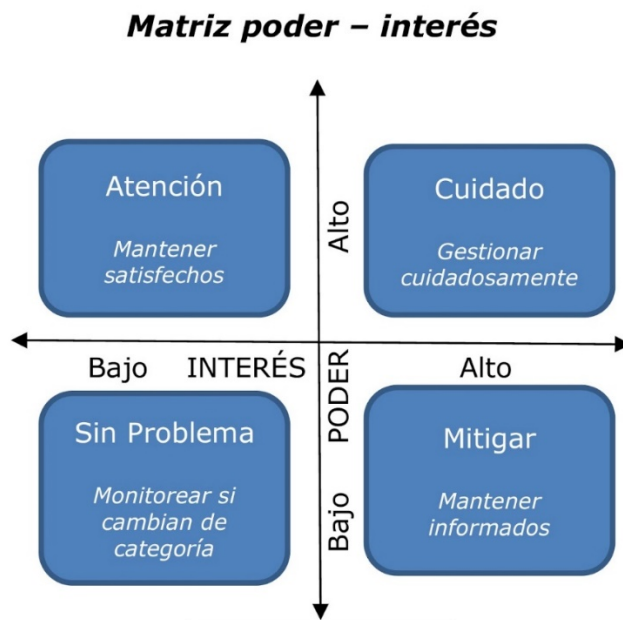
Matriz poder – interés

Atención

Mantener satisfechos

Alto

Cuidado

Gestionar cuidadosamente

Bajo INTERÉS

PODER

Alto

Sin Problema

Monitorear si cambian de categoría

Bajo

Mitigar

Mantener informados